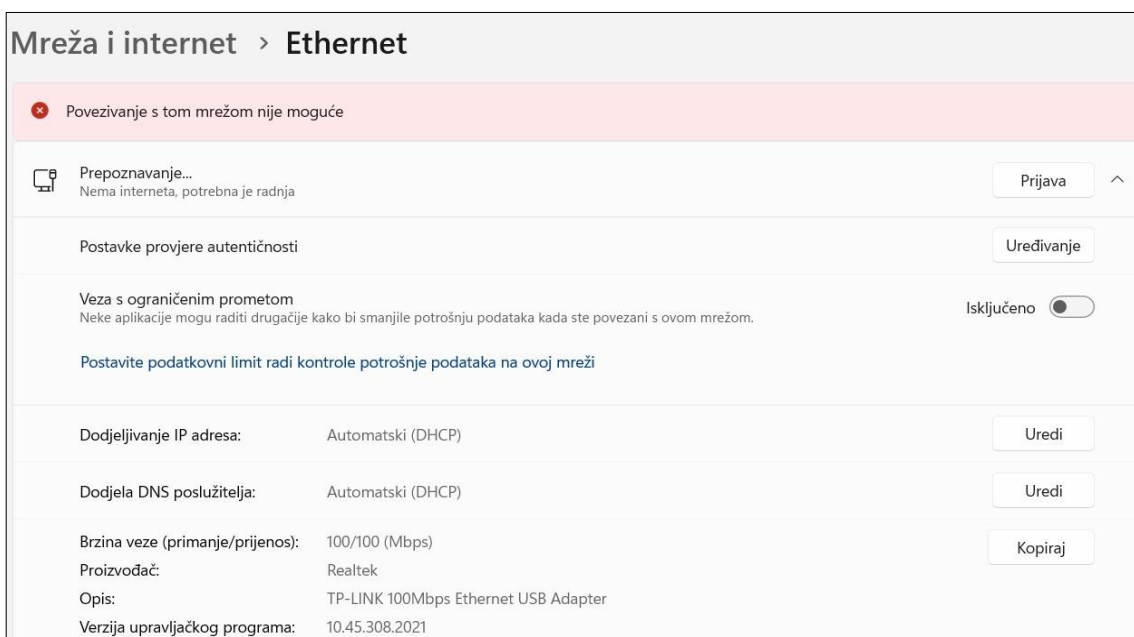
Mreža i internet › Ethernet

Povezivanje s tom mrežom nije moguće

Prepoznavanje...
Nema interneta, potrebna je radnja

Prijava

Postavke provjere autentičnosti

Uređivanje

Veza s ograničenim prometom
Neke aplikacije mogu raditi drugačije kako bi smanjile potrošnju podataka kada ste povezani s ovom mrežom.

Isključeno

Postavite podatkovni limit radi kontrole potrošnje podataka na ovoj mreži

| Dodjeljivanje IP adresa: | Automatski (DHCP) | Uredi |
|---|---|---|
| Dodjela DNS poslužitelja: | Automatski (DHCP) | Uredi |

| Brzina veze (primanje/prijenos): | 100/100 (Mbps) | Kopiraj |
|---|---|---|
| Proizvođač: | Realtek | |
| Opis: | TP-LINK 100Mbps Ethernet USB Adapter | |
| Verzija upravljačkog programa: | 10.45.308.2021 | |